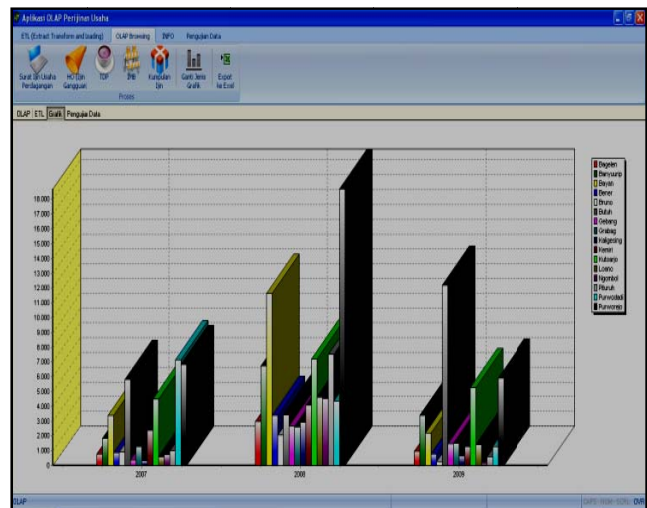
Aplikasi OLAP Perijinan Usaha

ETL (Extract Transform and loading) | OLAP Browsing | INFO | Pengujian Data

Surat Ijin Usaha Perdagangan | HO Ijin Gangguan | TDP | IMB | Kumpulan Ijin | Ganti Jenis Grafik | Export ke Excel

Proses

OLAP | ETL | Grafik | Pengujian Data

18.000
17.000
16.000
15.000
14.000
13.000
12.000
11.000
10.000
9.000
8.000
7.000
6.000
5.000
4.000
3.000
2.000
1.000
0

2007
2008
2009

Bagelen
Banyuurip
Bayan
Bener
Bruno
Butuh
Gebang
Grabag
Kaligesing
Kemiri
Kutoarjo
Loano
Ngombol
Pituruh
Purwodadi
Purworejo

OLAP

CAPS NUM SCRL OVR